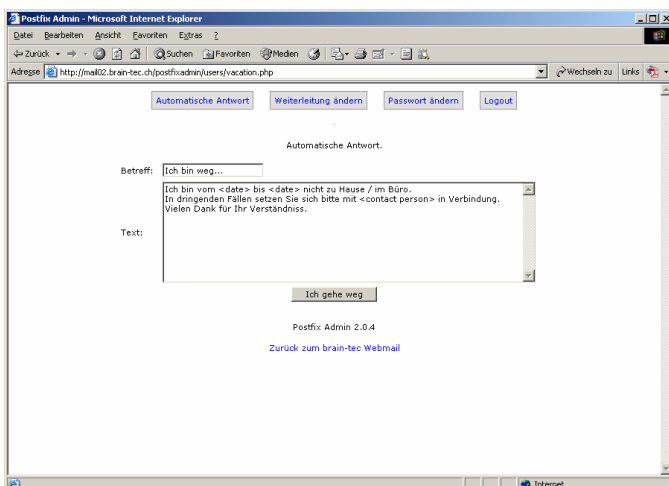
Postfix Admin - Microsoft Internet Explorer

Datei Bearbeiten Ansicht Favoriten Extras ?

Zurück Suchen Favoriten Medien

Adresse http://mail02.brain-tec.ch/postfixadmin/users/vacation.php

Wechseln zu Links

Automatische Antwort | Weiterleitung ändern | Passwort ändern | Logout

Automatische Antwort.

Betreff: Ich bin weg...

Text: Ich bin vom <date> bis <date> nicht zu Hause / im Büro.
In dringenden Fällen setzen Sie sich bitte mit <contact person> in Verbindung.
Vielen Dank für Ihr Verständniss.

Ich gehe weg

Postfix Admin 2.0.4

Zurück zum brain-tec Webmail

Internet